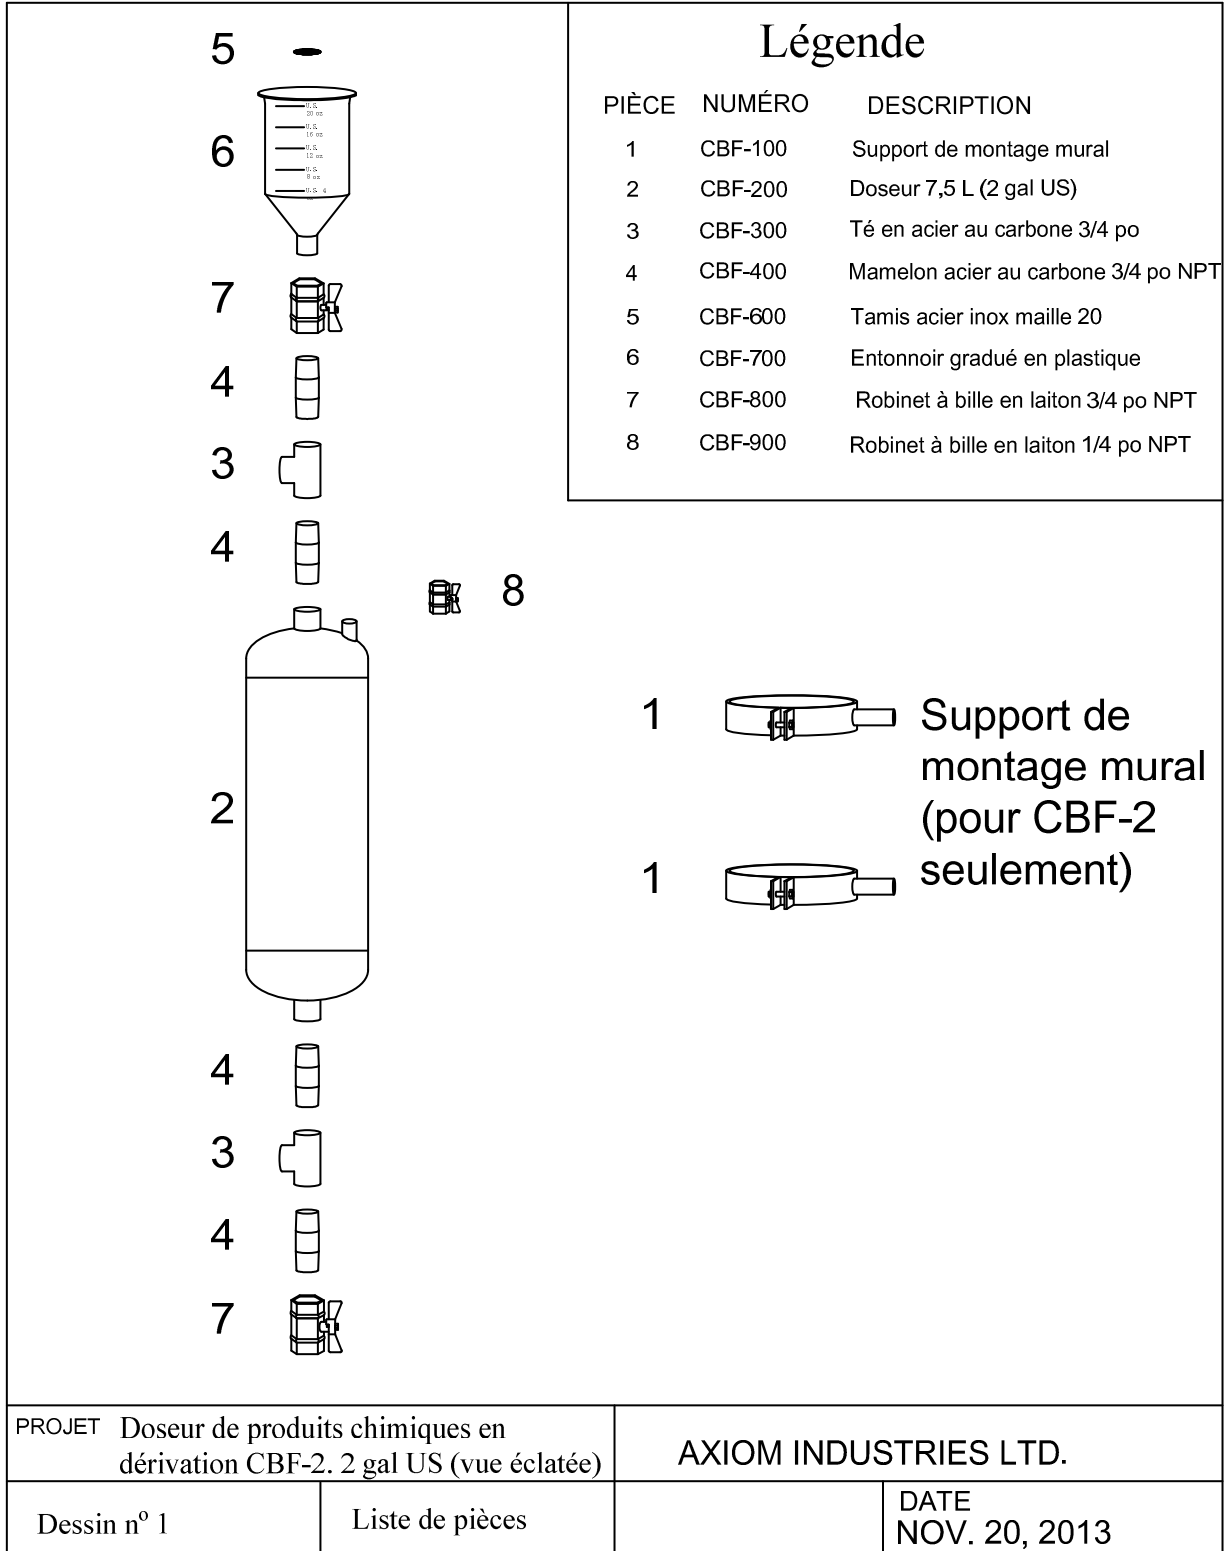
5

6

7

4

3

4

8

2

4

3

4

7

Légende

| PIÈCE | NUMÉRO | DESCRIPTION |
|---|---|---|
| 1 | CBF-100 | Support de montage mural |
| 2 | CBF-200 | Doseur 7,5 L (2 gal US) |
| 3 | CBF-300 | Té en acier au carbone 3/4 po |
| 4 | CBF-400 | Mamelon acier au carbone 3/4 po NPT |
| 5 | CBF-600 | Tamis acier inox maille 20 |
| 6 | CBF-700 | Entonnoir gradué en plastique |
| 7 | CBF-800 | Robinet à bille en laiton 3/4 po NPT |
| 8 | CBF-900 | Robinet à bille en laiton 1/4 po NPT |

1

1

Support de montage mural (pour CBF-2 seulement)

PROJET Doseur de produits chimiques en dérivation CBF-2. 2 gal US (vue éclatée)

AXIOM INDUSTRIES LTD.

Dessin n$^{o}$ 1

Liste de pièces

DATE
NOV. 20, 2013